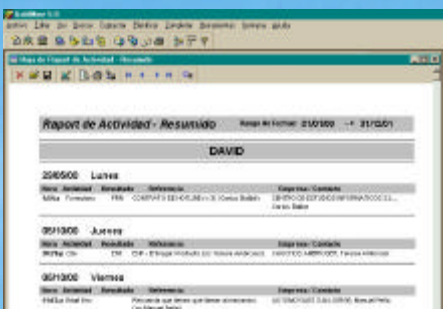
Archivo Editar Ver Buscar Contacto Cliente Completo Herramientas Ventana Ayuda

Hoja de Report de Actividad - Resumido

Report de Actividad - Resumido

Rango de Fechas: 01/01/00 -> 31/12/01

DAVID

29/05/00 Lunes

| Hora | Actividad | Resultado | Referencia | Empresa / Contacto |
|---|---|---|---|---|
| 9:00a | Formulario | FRR | CONTRATO SERVICIO + 2 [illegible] | CENTRO DE ESTUDIOS INFORMATICOS S.L. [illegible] |

05/10/00 Jueves

| Hora | Actividad | Resultado | Referencia | Empresa / Contacto |
|---|---|---|---|---|
| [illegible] | Cita | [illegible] | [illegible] | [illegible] |

06/10/00 Viernes

| Hora | Actividad | Resultado | Referencia | Empresa / Contacto |
|---|---|---|---|---|
| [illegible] | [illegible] | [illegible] | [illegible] | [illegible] |